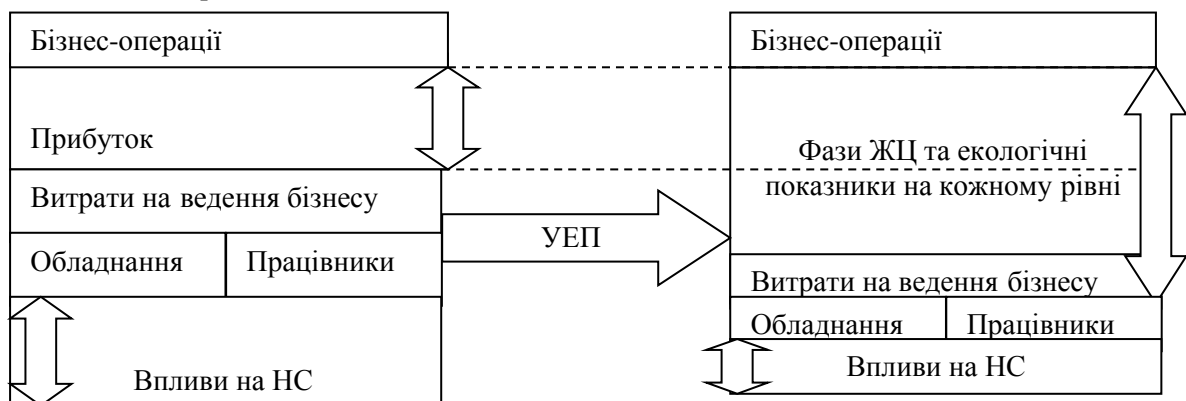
Бізнес-операції

Прибуток

Витрати на ведення бізнесу

Обладнання | Працівники

Впливи на НС

УЕП

Бізнес-операції

Фази ЖЦ та екологічні показники на кожному рівні

Витрати на ведення бізнесу

Обладнання | Працівники

Впливи на НС